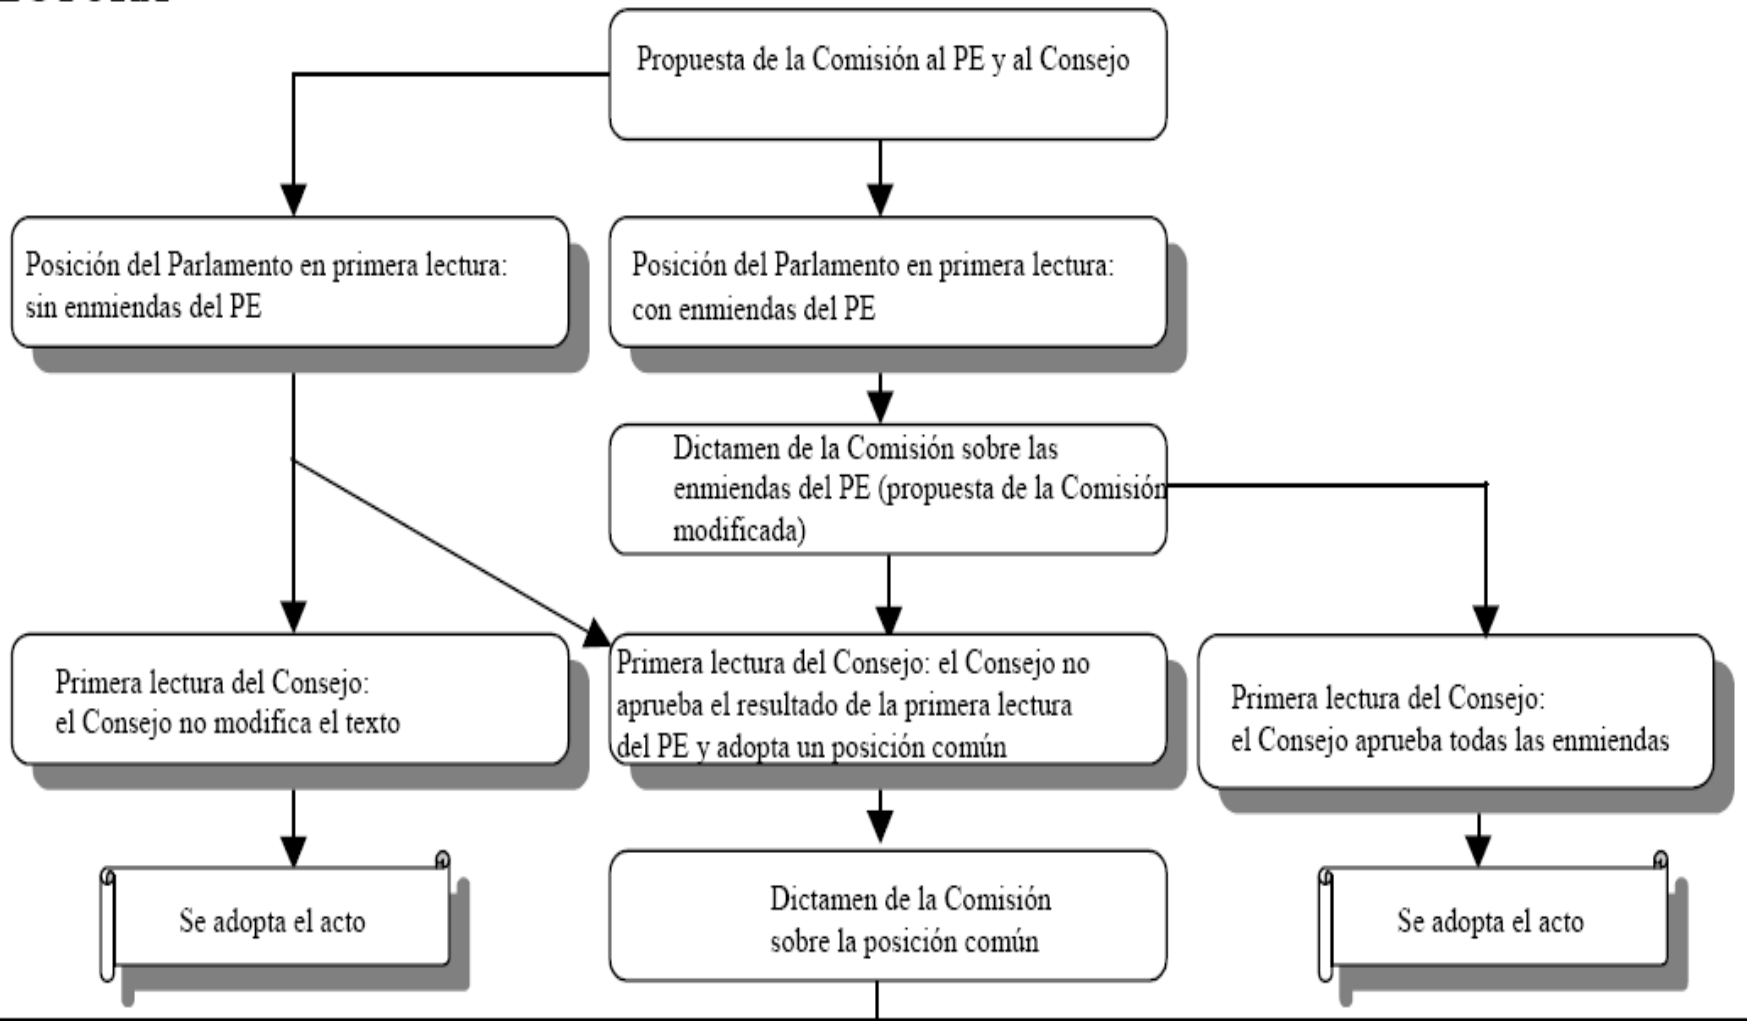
Propuesta de la Comisión al PE y al Consejo

Posición del Parlamento en primera lectura: sin enmiendas del PE

Posición del Parlamento en primera lectura: con enmiendas del PE

Dictamen de la Comisión sobre las enmiendas del PE (propuesta de la Comisión modificada)

Primera lectura del Consejo: el Consejo no modifica el texto

Primera lectura del Consejo: el Consejo no aprueba el resultado de la primera lectura del PE y adopta un posición común

Primera lectura del Consejo: el Consejo aprueba todas las enmiendas

Se adopta el acto

Dictamen de la Comisión sobre la posición común

Se adopta el acto